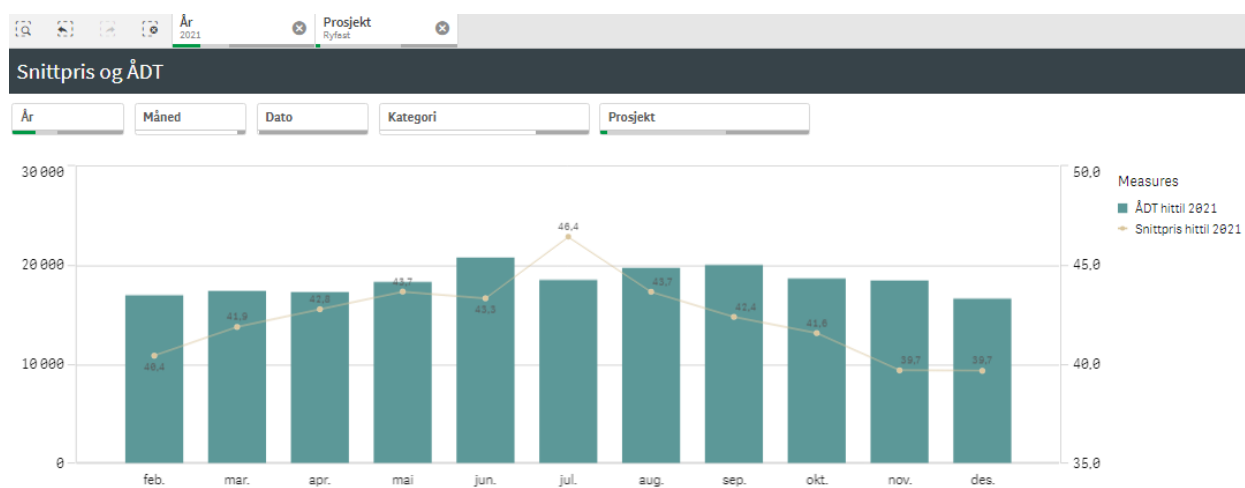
År
2021

Prosjekt
Ryfast

Snittpris og ÅDT

År

Måned

Dato

Kategori

Prosjekt

30 000
20 000
10 000
0

50,0
45,0
40,0
35,0

Measures
ÅDT hittil 2021
Snittpris hittil 2021

40,4
41,9
42,8
43,7
43,3
46,4
43,7
42,4
41,6
39,7
39,7

feb.
mar.
apr.
mai
jun.
jul.
aug.
sep.
okt.
nov.
des.